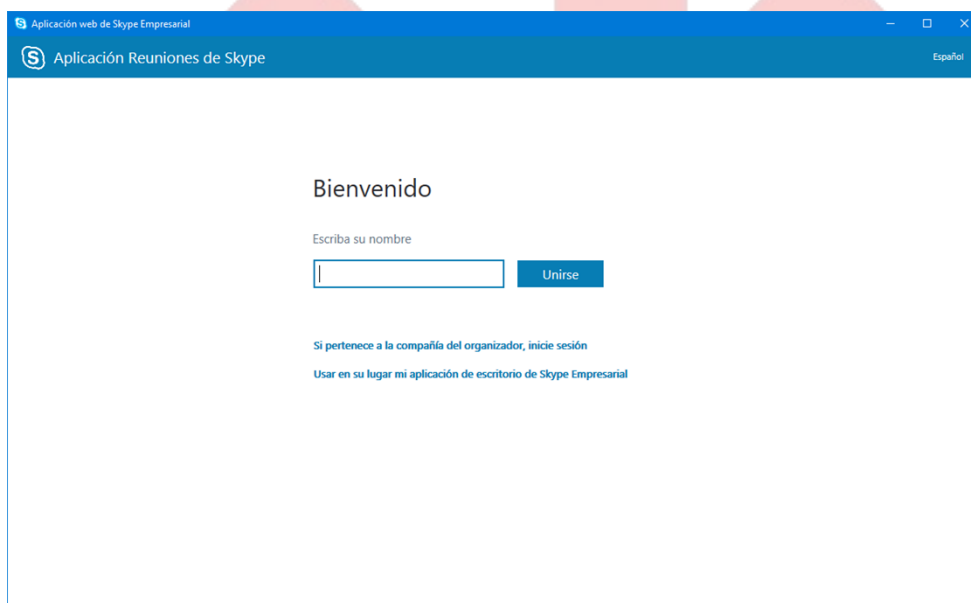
Aplicación web de Skype Empresarial

Aplicación Reuniones de Skype

Español

Bienvenido

Escriba su nombre

Unirse

Si pertenece a la compañía del organizador, inicie sesión

Usar en su lugar mi aplicación de escritorio de Skype Empresarial